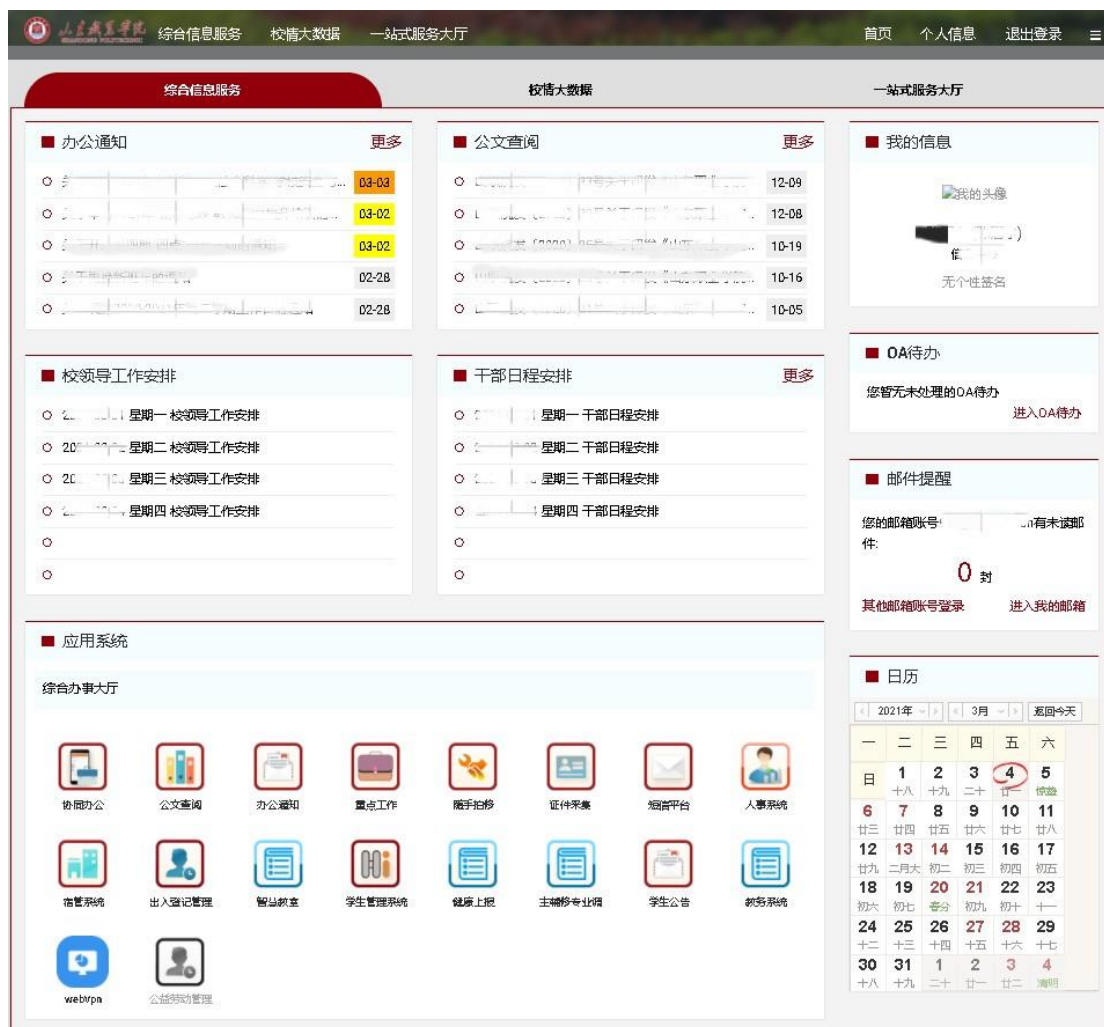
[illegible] 综合信息服务 校情大数据 一站式服务大厅 首页 个人信息 退出登录

综合信息服务 校情大数据 一站式服务大厅

■ 办公通知 更多
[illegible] 03-03
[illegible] 03-02
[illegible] 03-02
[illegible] 02-28
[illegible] 02-28

■ 公文查阅 更多
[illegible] 12-09
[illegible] 12-08
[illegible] 10-19
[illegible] 10-16
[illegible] 10-05

■ 我的信息
我的头像
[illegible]
无个性签名

■ 校领导工作安排
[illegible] 星期一 校领导工作安排
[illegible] 星期二 校领导工作安排
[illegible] 星期三 校领导工作安排
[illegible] 星期四 校领导工作安排

■ 干部日程安排 更多
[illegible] 星期一 干部日程安排
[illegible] 星期二 干部日程安排
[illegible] 星期三 干部日程安排
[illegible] 星期四 干部日程安排

■ OA待办
您暂无未处理的OA待办
进入OA待办

■ 邮件提醒
您的邮箱账号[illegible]有未读邮件:
0 封
其他邮箱账号登录 进入我的邮箱

■ 应用系统
综合办事大厅
协同办公 公文查阅 办公通知 重点工作 随手拍修 证件采集 短信平台 人事系统
宿管系统 出入登记管理 智慧教室 学生管理系统 健康上报 主辅修专业填 学生公告 教务系统
webvpn 公益劳动管理

■ 日历
2021年 3月 返回今天

| 一 | 二 | 三 | 四 | 五 | 六 | 日 |
|---|---|---|---|---|---|---|
| 1 十八 | 2 十九 | 3 二十 | 4 廿一 | 5 惊蛰 | 6 廿三 | 7 廿四 |
| 8 廿五 | 9 廿六 | 10 廿七 | 11 廿八 | 12 廿九 | 13 二月大 | 14 初二 |
| 15 初三 | 16 初四 | 17 初五 | 18 初六 | 19 初七 | 20 春分 | 21 初九 |
| 22 初十 | 23 十一 | 24 十二 | 25 十三 | 26 十四 | 27 十五 | 28 十六 |
| 29 十七 | 30 十八 | 31 十九 | 1 二十 | 2 廿一 | 3 廿二 | 4 清明 |